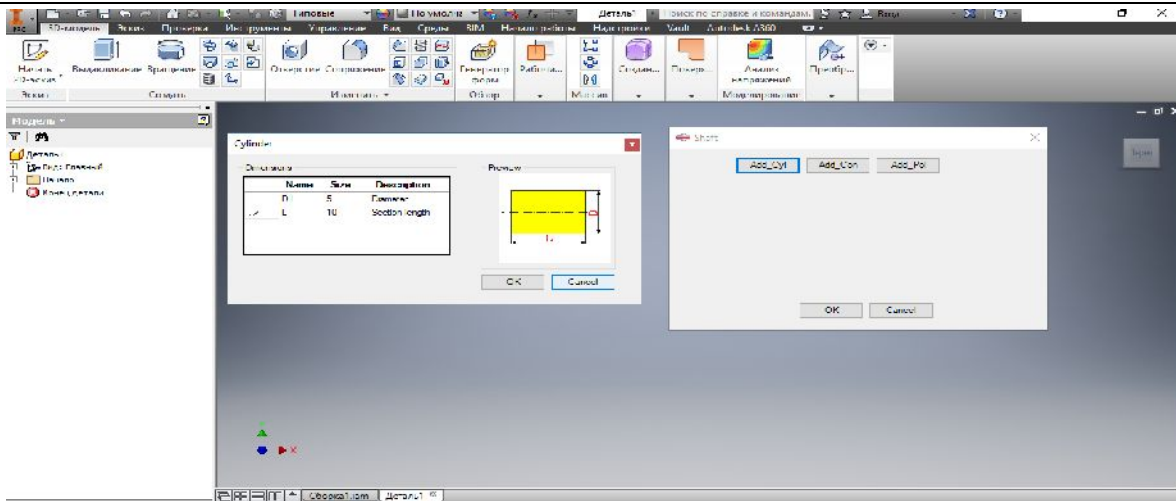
Типовые
По умолча
Деталь1
Поиск по справке и командам
Вход
3D-модель
Эскиз
Проверка
Инструменты
Управление
Вид
Среды
BIM
Начало работы
Надстройки
Vault
Autodesk A360
Начать 2D-эскиз
Выдавливание
Вращение
Отверстие
Сопряжение
Генератор рамы
Рабочая...
Создание...
Преобр...
Анализ напряжений
Преобр...
Эскиз
Создать
Изменить
Обзор
Массив
Моделирование
Модель
Деталь1
Вид: Главный
Начало
Конец детали
Cylinder
Dimensions
| | Name | Size | Description |
|---|---|---|---|
| | D | 5 | Diameter |
| | L | 10 | Section length |
Preview
D
L
OK
Cancel
Shaft
Add_Cyl
Add_Con
Add_Pol
OK
Cancel
Сборка1.iam
Деталь1